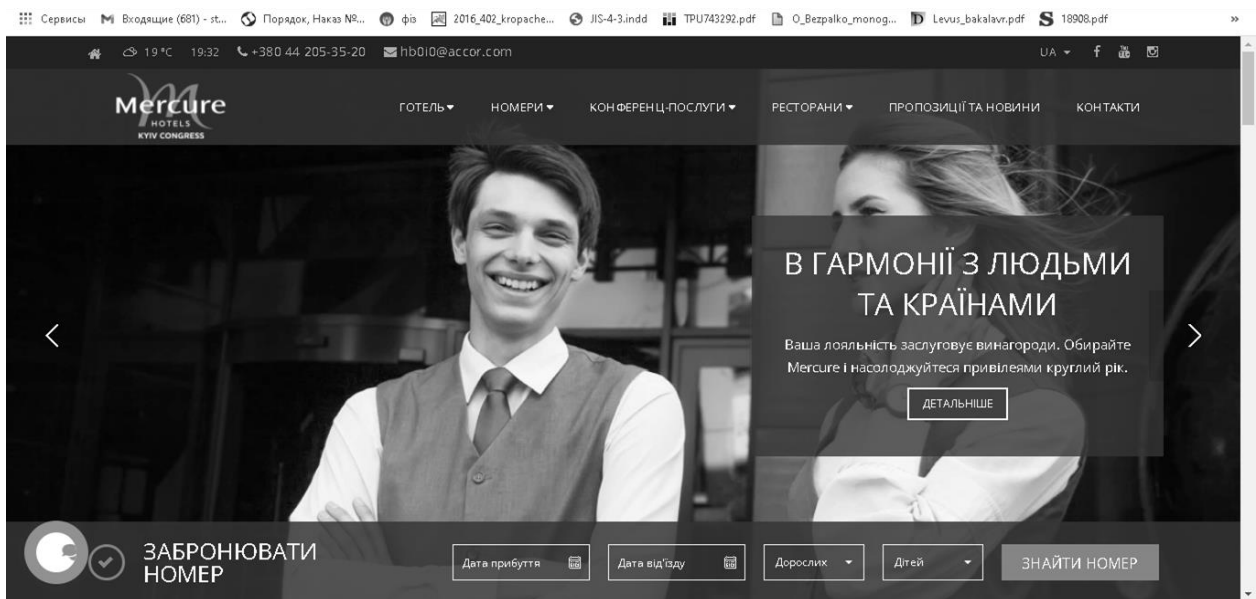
Сервисы Входящие (681) - st... Порядок, Наказ №... фіз 2016_402_kropache... JIS-4-3.indd TPU743292.pdf O_Bezpalko_monog... Levus_bakalavr.pdf 18908.pdf »

19 °C 19:32 +380 44 205-35-20 hb0i0@accor.com UA

Mercure HOTELS KYIV CONGRESS

ГОТЕЛЬ НОМЕРИ КОНФЕРЕНЦ-ПОСЛУГИ РЕСТОРАНИ ПРОПОЗИЦІЇ ТА НОВИНИ КОНТАКТИ

В ГАРМОНІЇ З ЛЮДЬМИ ТА КРАЇНАМИ

Ваша лояльність заслуговує винагороди. Обирайте Mercure і насолоджуйтеся привілеями круглий рік.

ДЕТАЛЬНІШЕ

ЗАБРОНЮВАТИ НОМЕР

Дата прибуття Дата від'їзду Дорослих Дітей ЗНАЙТИ НОМЕР